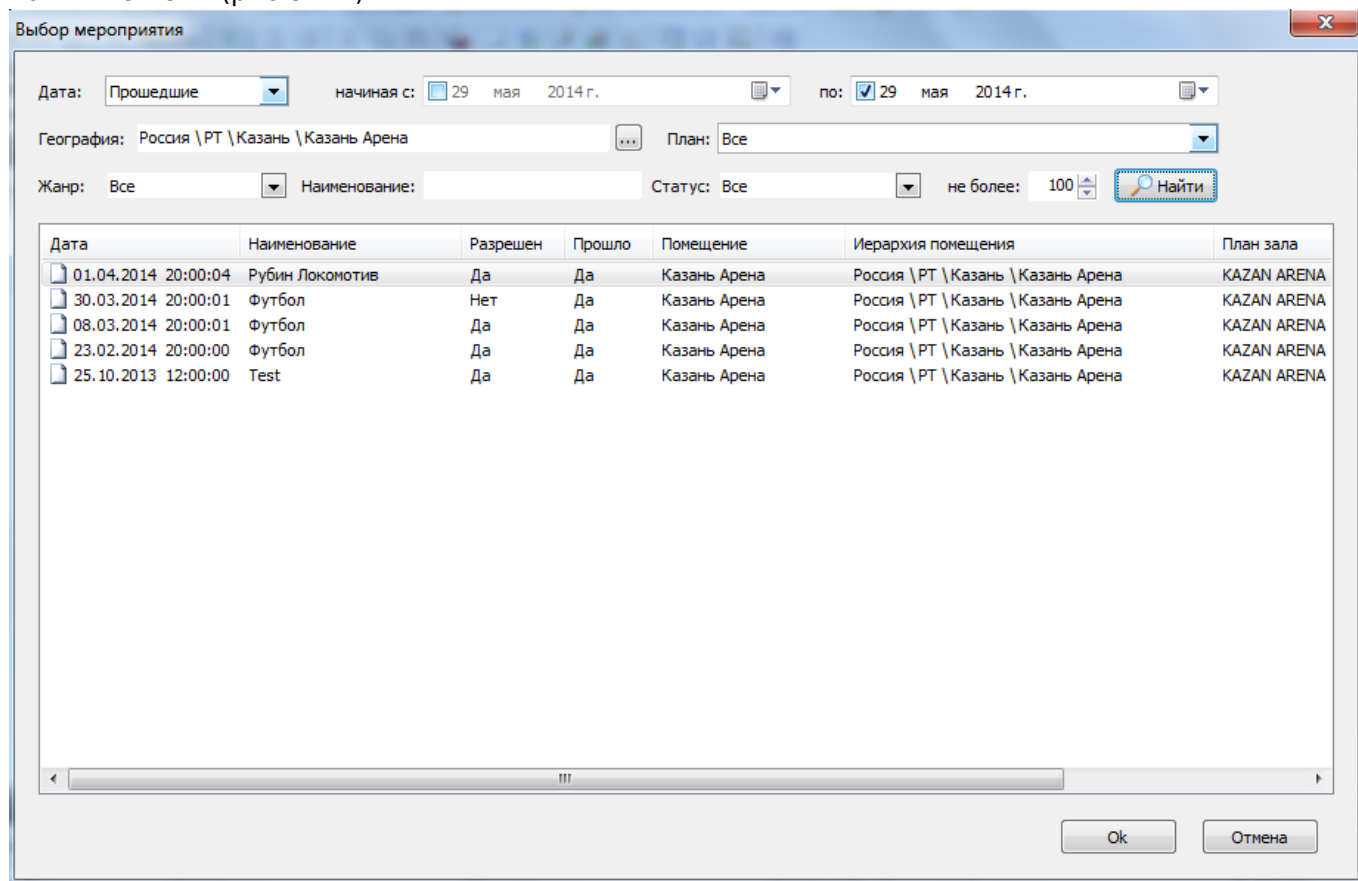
Выбор мероприятия

Дата: Прошедшие начиная с: 29 мая 2014 г. по: 29 мая 2014 г.

География: Россия \ РТ \ Казань \ Казань Арена ... План: Все

Жанр: Все Наименование: Статус: Все не более: 100 Найти

| Дата | Наименование | Разрешен | Прошло | Помещение | Иерархия помещения | План зала |
|---|---|---|---|---|---|---|
| 01.04.2014 20:00:04 | Рубин Локомотив | Да | Да | Казань Арена | Россия \ РТ \ Казань \ Казань Арена | KAZAN ARENA |
| 30.03.2014 20:00:01 | Футбол | Нет | Да | Казань Арена | Россия \ РТ \ Казань \ Казань Арена | KAZAN ARENA |
| 08.03.2014 20:00:01 | Футбол | Да | Да | Казань Арена | Россия \ РТ \ Казань \ Казань Арена | KAZAN ARENA |
| 23.02.2014 20:00:00 | Футбол | Да | Да | Казань Арена | Россия \ РТ \ Казань \ Казань Арена | KAZAN ARENA |
| 25.10.2013 12:00:00 | Test | Да | Да | Казань Арена | Россия \ РТ \ Казань \ Казань Арена | KAZAN ARENA |

Ok Отмена